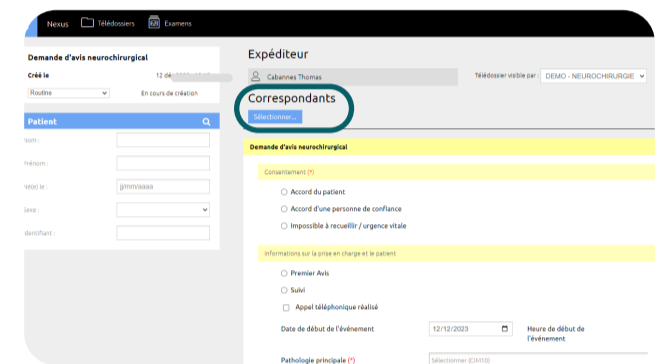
Nexus Télédossiers Examens

Demande d'avis neurochirurgical

Créé le 12 dé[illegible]

Routine

En cours de création

Patient

nom :

Prénom :

n(e) le : jj/mm/aaaa

exe :

dentifiant :

Expéditeur

Cabannes Thomas

Télédossier visible par : DEMO - NEUROCHIRURGIE

Correspondants

Sélectionner...

Demande d'avis neurochirurgical

Consentement (*)

Accord du patient

Accord d'une personne de confiance

Impossible à recueillir / urgence vitale

Informations sur la prise en charge et le patient

Premier Avis

Suivi

Appel téléphonique réalisé

Date de début de l'événement 12/12/2023

Heure de début de l'événement

Pathologie principale (*) Sélectionner (CIM10)